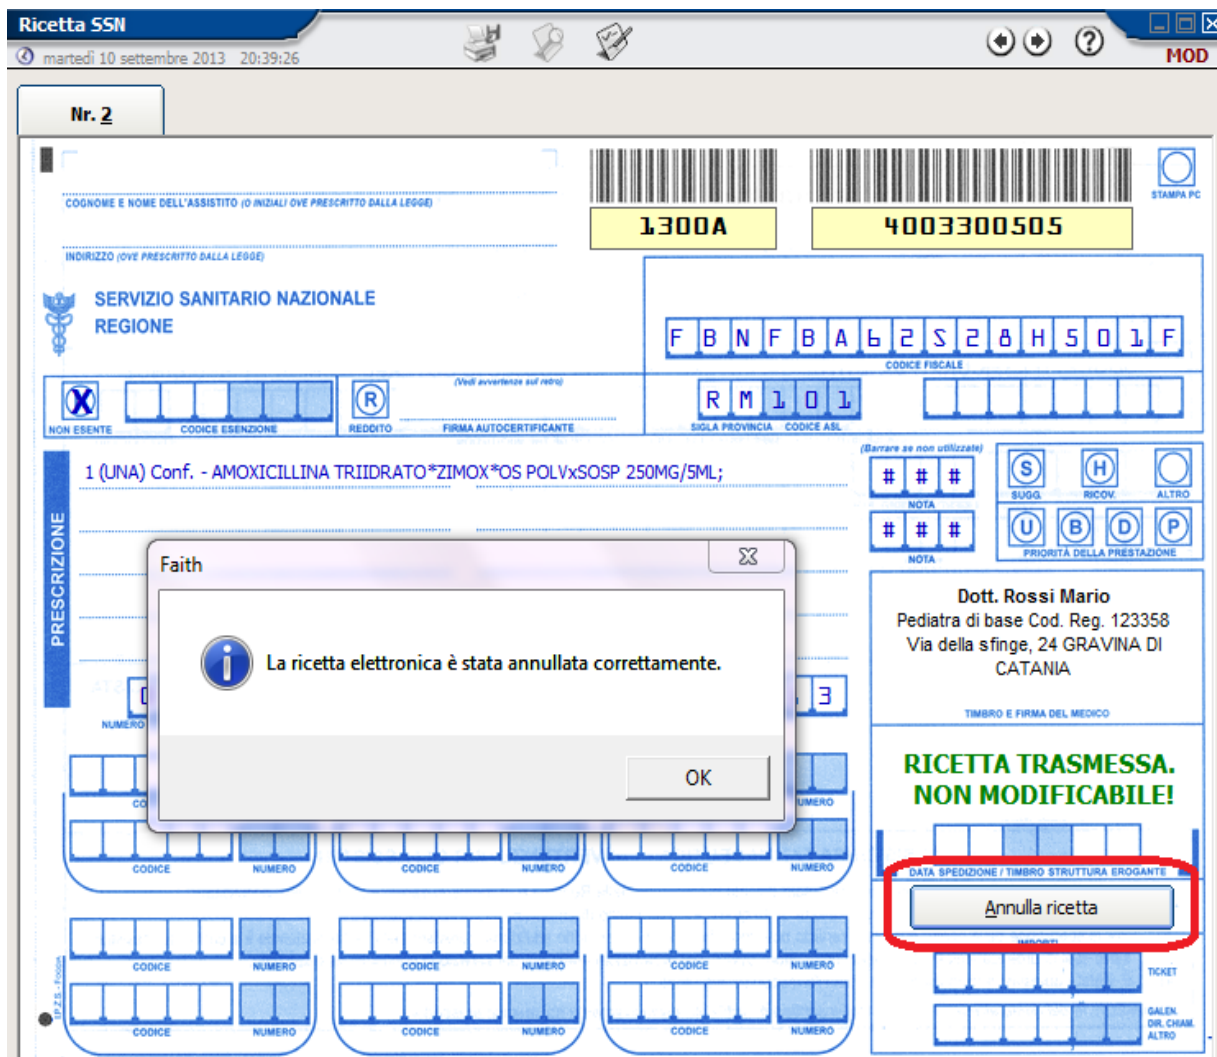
Ricetta SSN
martedì 10 settembre 2013 20:39:26
MOD

Nr. 2

COGNOME E NOME DELL'ASSISTITO (O INIZIALI OVE PRESCRITTO DALLA LEGGE)
INDIRIZZO (OVE PRESCRITTO DALLA LEGGE)

1300A
4003300505
STAMPA PC

SERVIZIO SANITARIO NAZIONALE
REGIONE

F B N F B A 6 2 S 2 8 H 5 0 1 F
CODICE FISCALE

X
NON ESENTE
CODICE ESENZIONE
R
REDDITO
(Vedi avvertenze sul retro)
FIRMA AUTOCERTIFICANTE
R M 1 0 1
SIGLA PROVINCIA CODICE ASL

(Barrare se non utilizzate)
# # #
NOTA
# # #
NOTA
S SUGG.
H RICOV.
ALTRO
U B D P
PRIORITÀ DELLA PRESTAZIONE

PRESCRIZIONE
1 (UNA) Conf. - AMOXICILLINA TRIIDRATO*ZIMOX*OS POLVxSOSP 250MG/5ML;

Faith
La ricetta elettronica è stata annullata correttamente.
OK

NUMERO
3

Dott. Rossi Mario
Pediatra di base Cod. Reg. 123358
Via della sfinge, 24 GRAVINA DI CATANIA
TIMBRO E FIRMA DEL MEDICO

RICETTA TRASMESSA.
NON MODIFICABILE!

CODICE NUMERO
CODICE NUMERO
CODICE NUMERO
CODICE NUMERO
CODICE NUMERO
CODICE NUMERO
CODICE NUMERO
CODICE NUMERO
CODICE NUMERO

DATA SPEDIZIONE / TIMBRO STRUTTURA EROGANTE
Annulla ricetta
IMPORTI
TICKET
GALEN. DIR. CHIAM. ALTRO
IPZS - Foggia